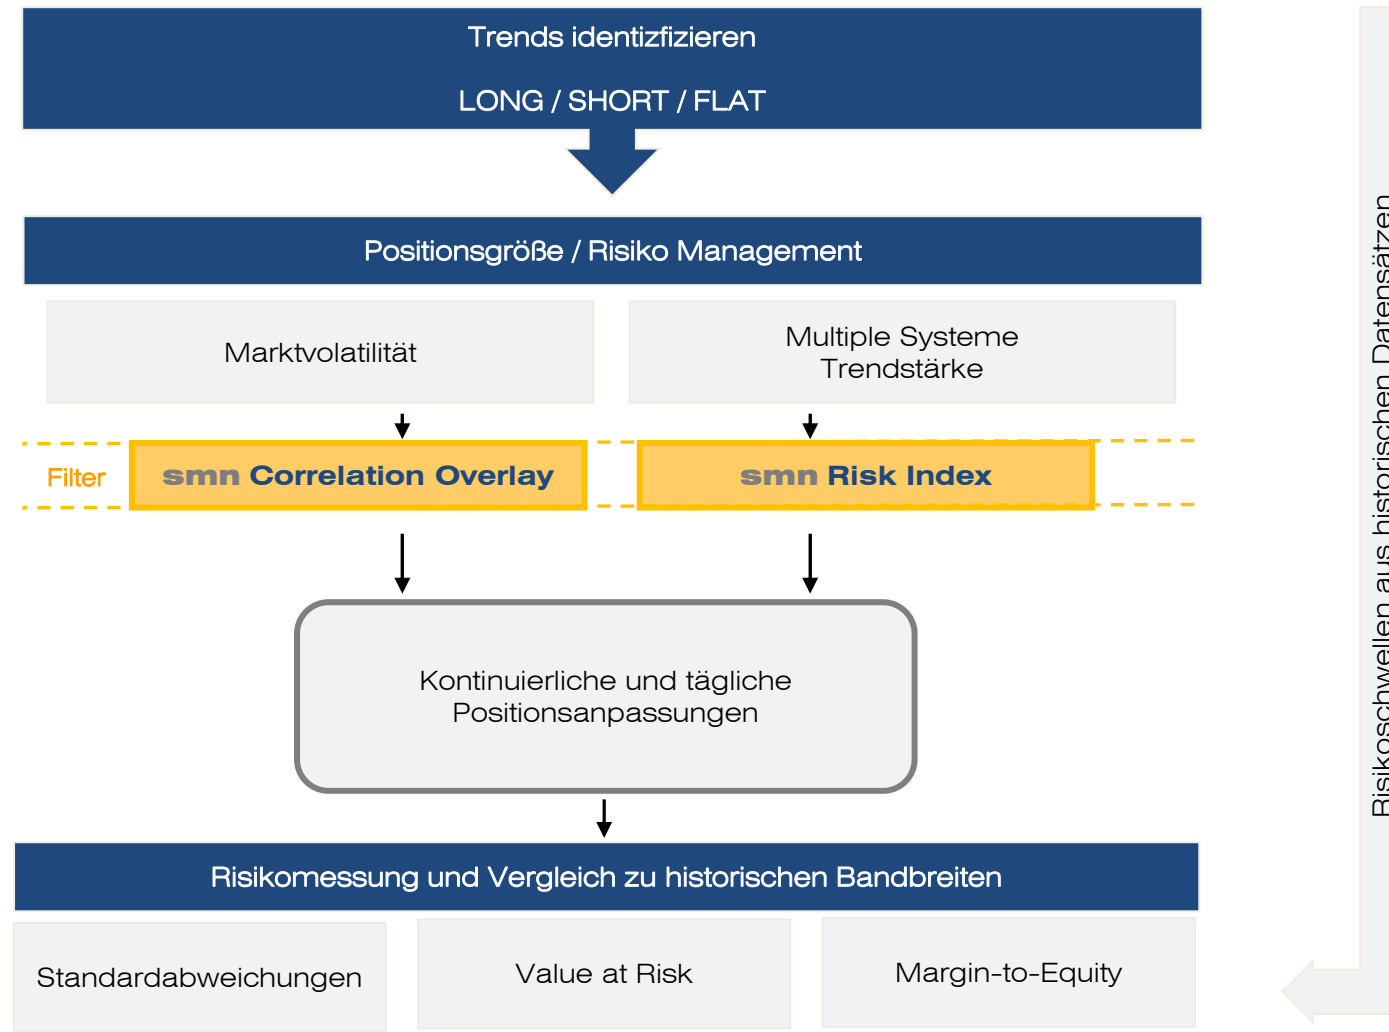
Trends identizfizieren

LONG / SHORT / FLAT

Positionsgröße / Risiko Management

Marktvolatilität

Multiple Systeme
Trendstärke

Filter

smn Correlation Overlay

smn Risk Index

Kontinuierliche und tägliche Positionsanpassungen

Risikomessung und Vergleich zu historischen Bandbreiten

Standardabweichungen

Value at Risk

Margin-to-Equity

Risikoschwellen aus historischen Datensätzen